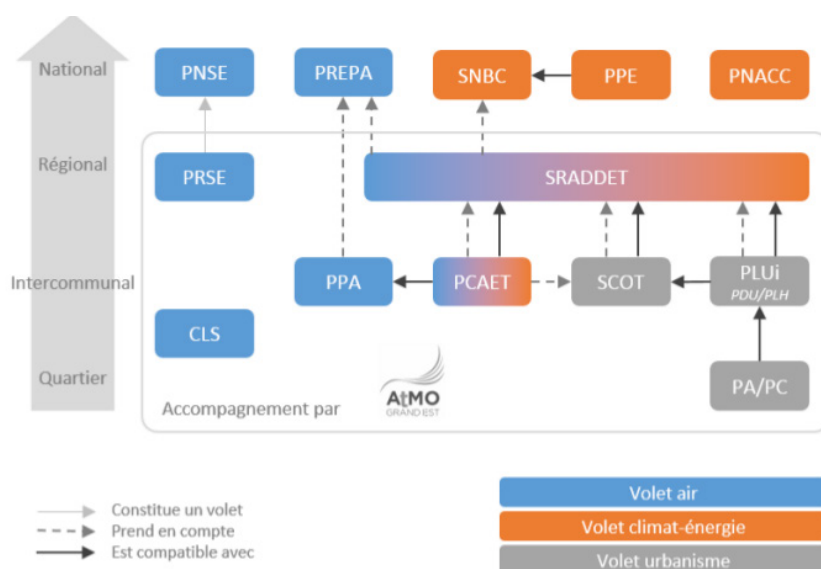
National

Régional

Intercommunal

Quartier

PNSE

PREPA

SNBC

PPE

PNACC

PRSE

SRADDET

PPA

PCAET

SCOT

PLUi
PDU/PLH

CLS

PA/PC

Accompagnement par

AtMO
GRAND EST

Constitue un volet
Prend en compte
Est compatible avec

Volet air
Volet climat-énergie
Volet urbanisme